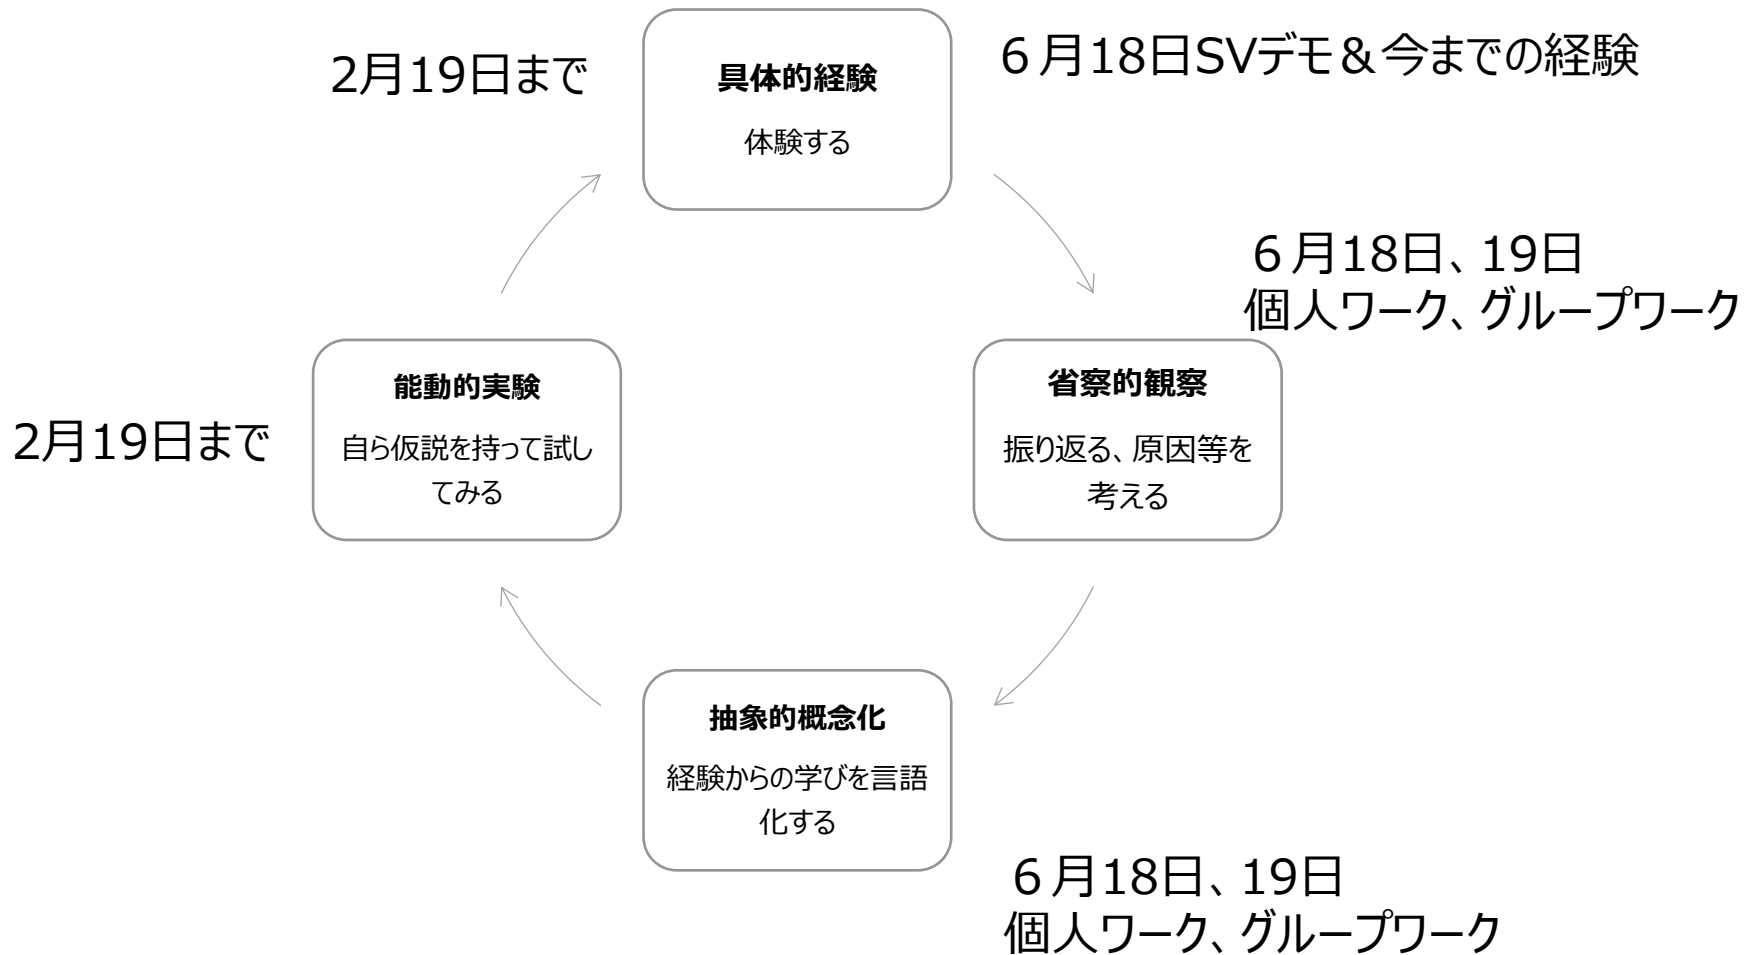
2月19日まで

具体的経験

体験する

６月18日SVデモ＆今までの経験

６月18日、19日
個人ワーク、グループワーク

省察的観察

振り返る、原因等を考える

抽象的概念化

経験からの学びを言語化する

６月18日、19日
個人ワーク、グループワーク

能動的実験

自ら仮説を持って試してみる

2月19日まで